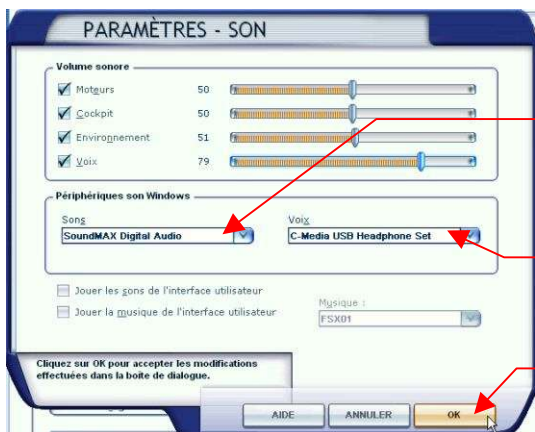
PARAMÈTRES - SON

Volume sonore

Moteurs 50

Cockpit 50

Environnement 51

Voix 79

Périphériques son Windows

Sons

SoundMAX Digital Audio

Voix

C-Media USB Headphone Set

Jouer les sons de l'interface utilisateur

Jouer la musique de l'interface utilisateur

Musique :

FSX01

Cliquez sur OK pour accepter les modifications effectuées dans la boîte de dialogue.

AIDE

ANNULER

OK